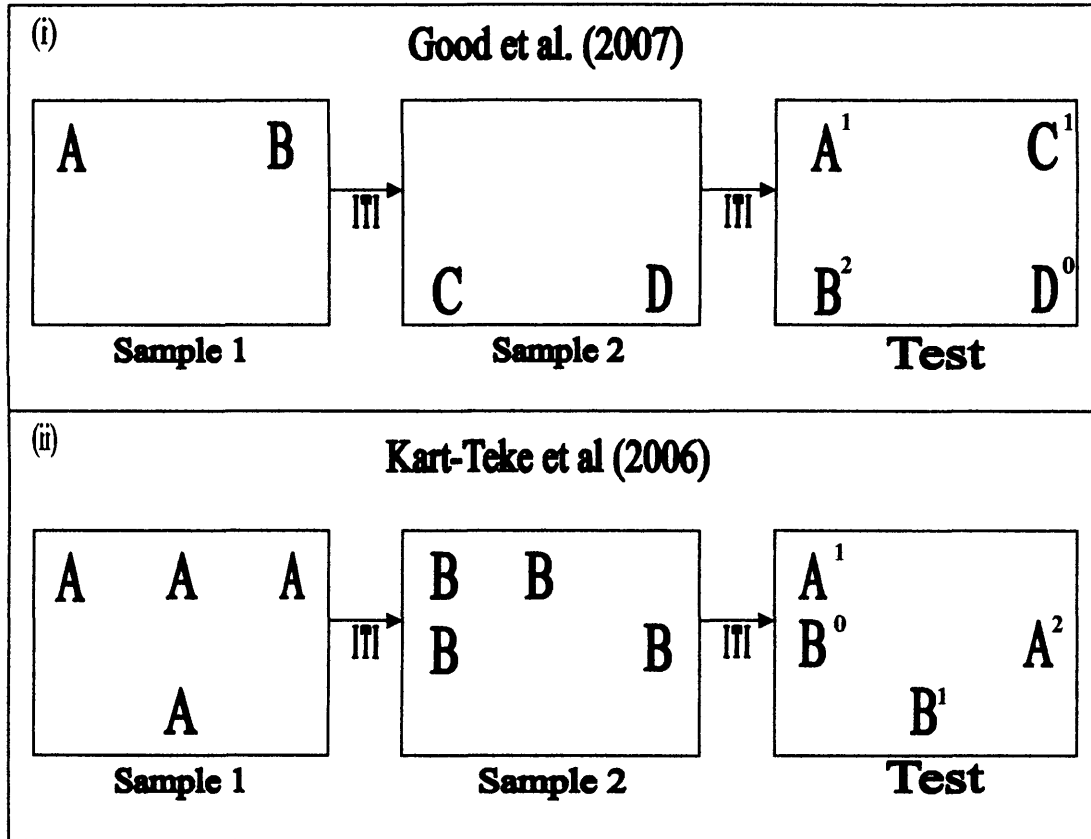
(i)

Good et al. (2007)

A B

ITI

C D

ITI

$A^1$ $C^1$

$B^2$ $D^0$

Sample 1

Sample 2

Test

(ii)

Kart-Teke et al (2006)

A A A

A

ITI

B B

B B

ITI

$A^1$

$B^0$ $A^2$

$B^1$

Sample 1

Sample 2

Test